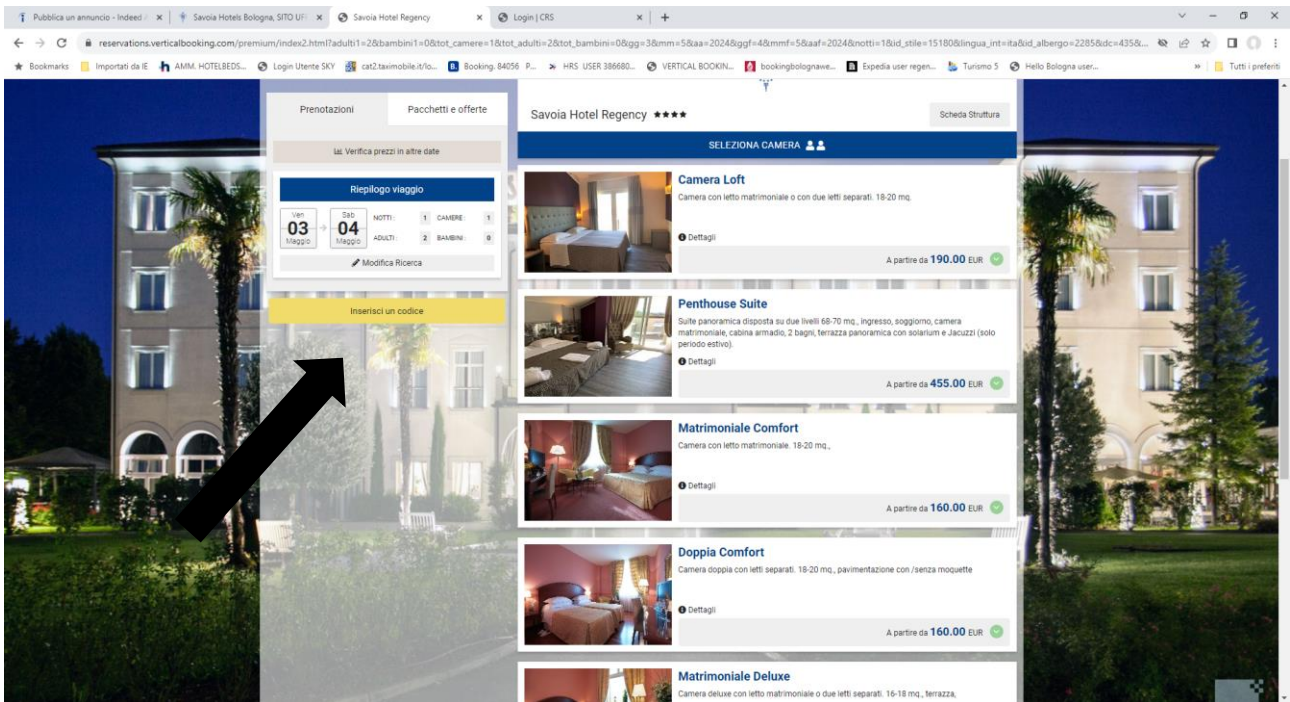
Pubblica un annuncio - Indeed | Savoia Hotels Bologna, SITO UF | Savoia Hotel Regency | Login | CRS

reservations.verticalbooking.com/premium/index2.html?adulti1=2&bambini1=0&tot_camere=1&tot_adulti=2&tot_bambini=0&gg=3&mm=5&aa=2024&ggf=4&mmf=5&aaf=2024&notti=1&id_stile=15180&lingua_int=ita&id_albergo=2285&dc=435&...

Bookmarks | Importati da IE | AMM. HOTELBEDS... | Login Utente SKY | cat2.taximobile.it/lo... | Booking. 84056 P... | HRS USER 386680... | VERTICAL BOOKIN... | bookingbolognawe... | Expedia user regen... | Turismo 5 | Hello Bologna user... | Tutti i preferiti

Prenotazioni | Pacchetti e offerte

Verifica prezzi in altre date

Riepilogo viaggio

Ven 03 Maggio → Sab 04 Maggio

NOTTI: 1 CAMERE: 1
ADULTI: 2 BAMBINI: 0

Modifica Ricerca

Inserisci un codice

Savoia Hotel Regency ★★★★

Scheda Struttura

SELEZIONA CAMERA

Camera Loft
Camera con letto matrimoniale o con due letti separati. 18-20 mq.
Dettagli
A partire da 190.00 EUR

Penthouse Suite
Suite panoramica disposta su due livelli 68-70 mq., ingresso, soggiorno, camera matrimoniale, cabina armadio, 2 bagni, terrazza panoramica con solarium e Jacuzzi (solo periodo estivo).
Dettagli
A partire da 455.00 EUR

Matrimoniale Comfort
Camera con letto matrimoniale. 18-20 mq.,
Dettagli
A partire da 160.00 EUR

Doppia Comfort
Camera doppia con letti separati. 18-20 mq., pavimentazione con /senza moquette
Dettagli
A partire da 160.00 EUR

Matrimoniale Deluxe
Camera deluxe con letto matrimoniale o due letti separati. 16-18 mq., terrazza,